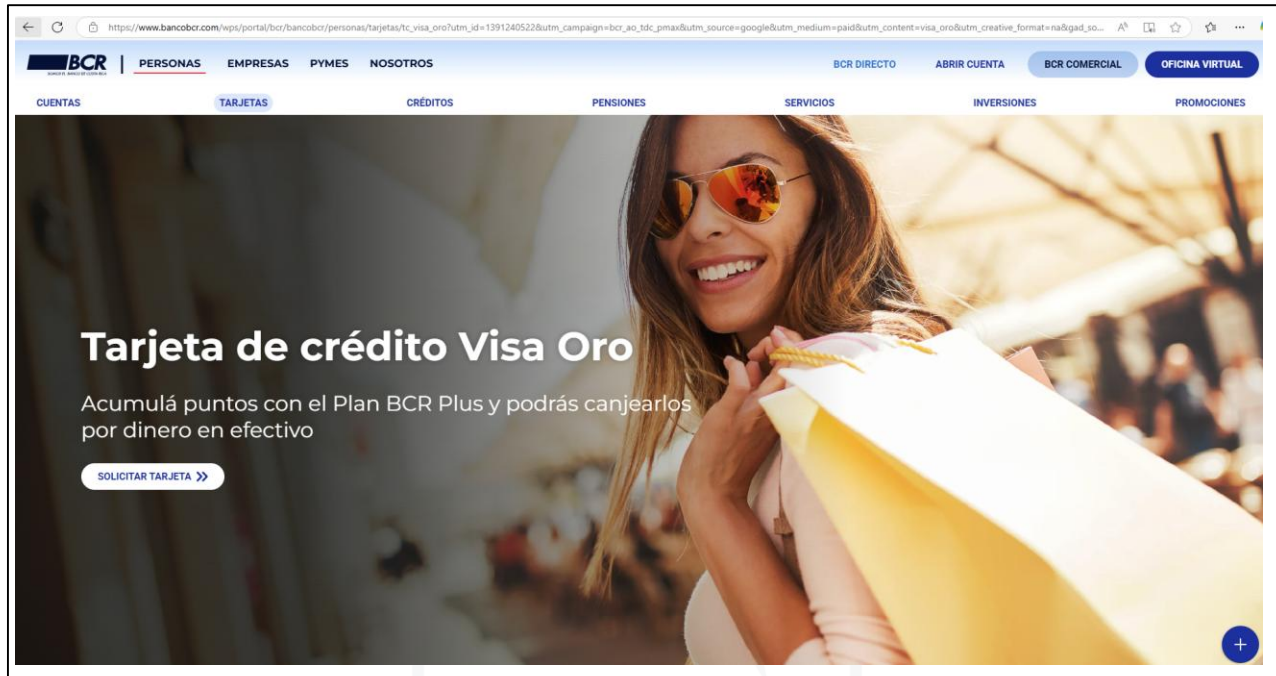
https://www.bancobcr.com/wps/portal/bcr/bancobcr/personas/tarjetas/tc_visa_oro?utm_id=1391240522&utm_campaign=bcr_ao_tdc_pmax&utm_source=google&utm_medium=paid&utm_content=visa_oro&utm_creative_format=na&gad_so...

BCR BANCO DE COSTA RICA | PERSONAS EMPRESAS PYMES NOSOTROS

BCR DIRECTO ABRIR CUENTA BCR COMERCIAL OFICINA VIRTUAL

CUENTAS TARJETAS CRÉDITOS PENSIONES SERVICIOS INVERSIONES PROMOCIONES

Tarjeta de crédito Visa Oro

Acumulá puntos con el Plan BCR Plus y podrás canjearlos por dinero en efectivo

SOLICITAR TARJETA »

+